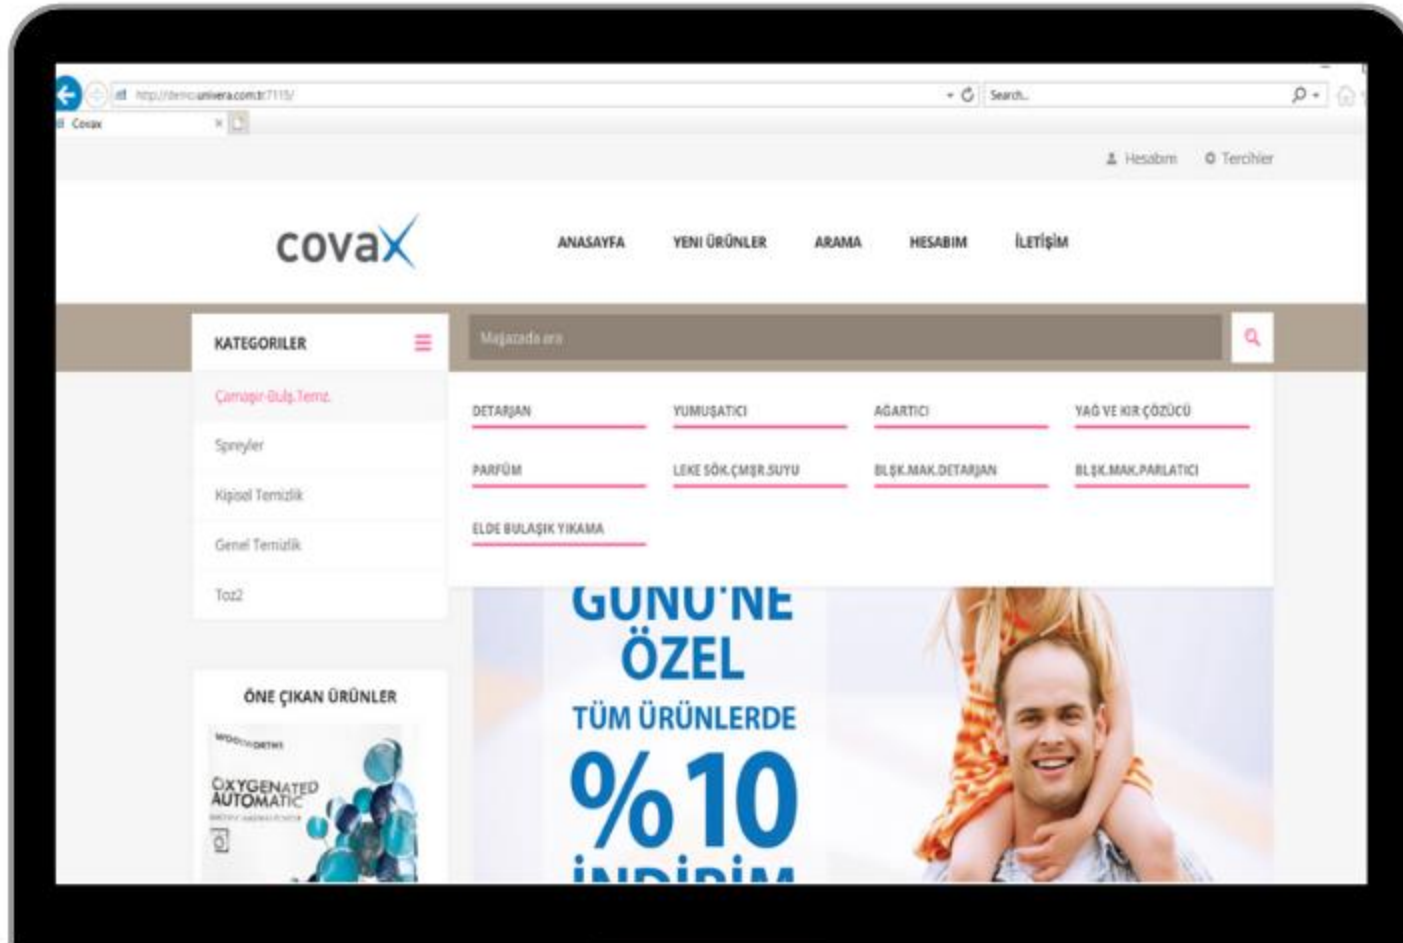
http://demo.univera.com.tr:7115/
Search...
Covax

Hesabım Tercihler

covax

ANASAYFA YENİ ÜRÜNLER ARAMA HESABIM İLETİŞİM

KATEGORILER

Mağazada ara

Çamaşır-Bulş.Temz.
Spreyler
Kişisel Temizlik
Genel Temizlik
Toz2

DETARJAN YUMUŞATICI AĞARTICI YAĞ VE KIR ÇÖZÜCÜ
PARFÜM LEKE SÖK.ÇMŞR.SUYU BLŞK.MAK.DETARJAN BLŞK.MAK.PARLATICI
ELDE BULAŞIK YIKAMA

GÜNÜ'NE
ÖZEL
TÜM ÜRÜNLERDE
%10
İNDİRİM

ÖNE ÇIKAN ÜRÜNLER

OXYGENATED AUTOMATIC